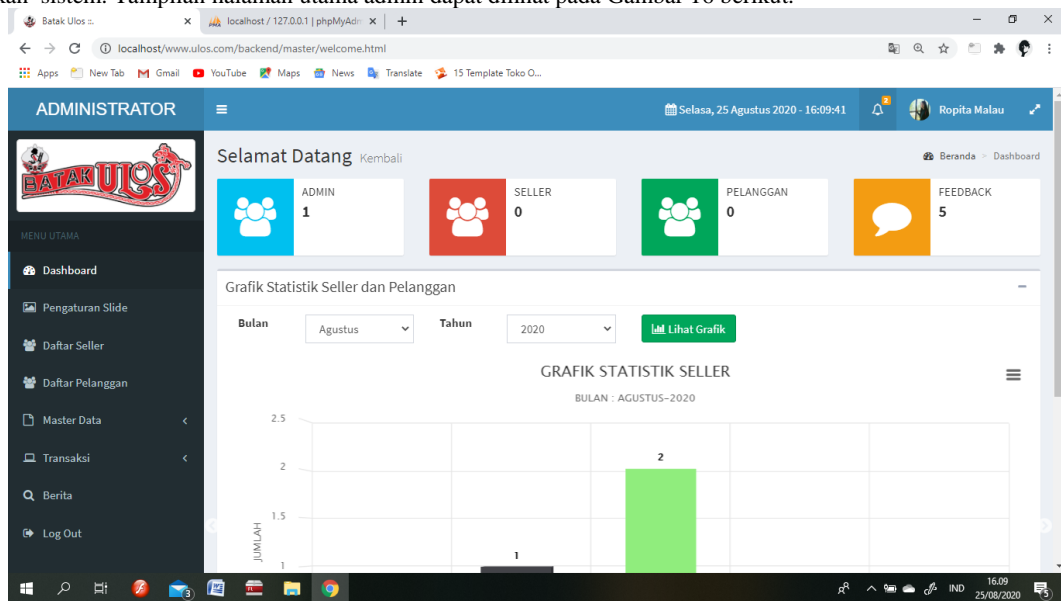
Batak Ulos ::.
localhost / 127.0.0.1 | phpMyAdm
localhost/www.ulos.com/backend/master/welcome.html
Apps New Tab Gmail YouTube Maps News Translate 15 Template Toko O...

ADMINISTRATOR
Selasa, 25 Agustus 2020 - 16:09:41
2
Ropita Malau

BATAK ULOS

MENU UTAMA
Dashboard
Pengaturan Slide
Daftar Seller
Daftar Pelanggan
Master Data
Transaksi
Berita
Log Out

Selamat Datang Kembali
Beranda > Dashboard

ADMIN
1

SELLER
0

PELANGGAN
0

FEEDBACK
5

Grafik Statistik Seller dan Pelanggan

Bulan Agustus
Tahun 2020
Lihat Grafik

GRAFIK STATISTIK SELLER
BULAN : AGUSTUS-2020

2.5
2
1.5
1
JUMLAH
1
2

16.09
25/08/2020
IND